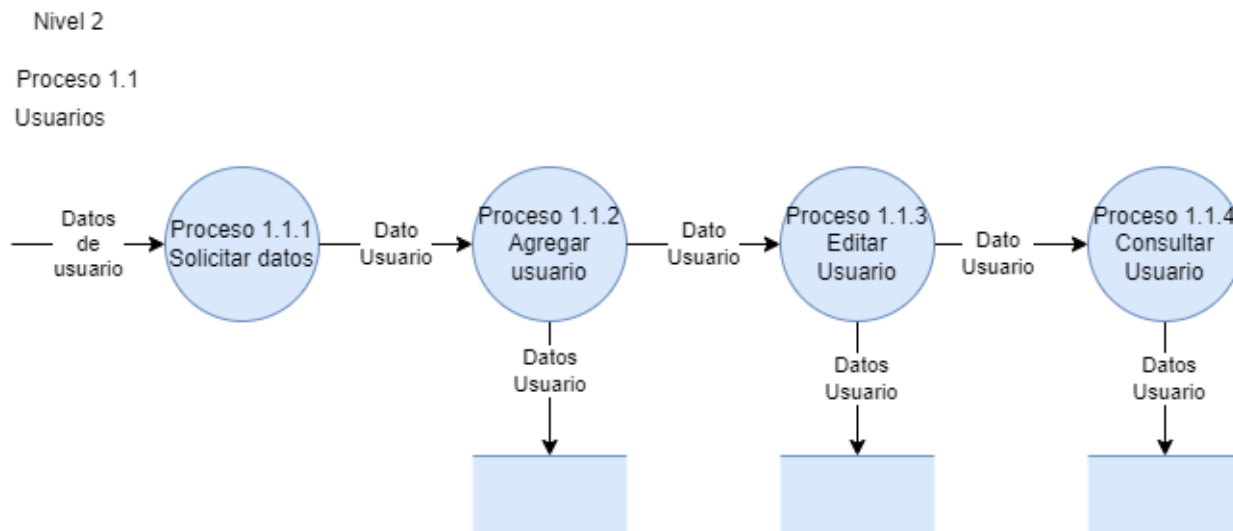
Nivel 2

Proceso 1.1

Usuarios

Datos de usuario

Proceso 1.1.1 Solicitar datos

Dato Usuario

Proceso 1.1.2 Agregar usuario

Dato Usuario

Proceso 1.1.3 Editar Usuario

Dato Usuario

Proceso 1.1.4 Consultar Usuario

Datos Usuario

Datos Usuario

Datos Usuario